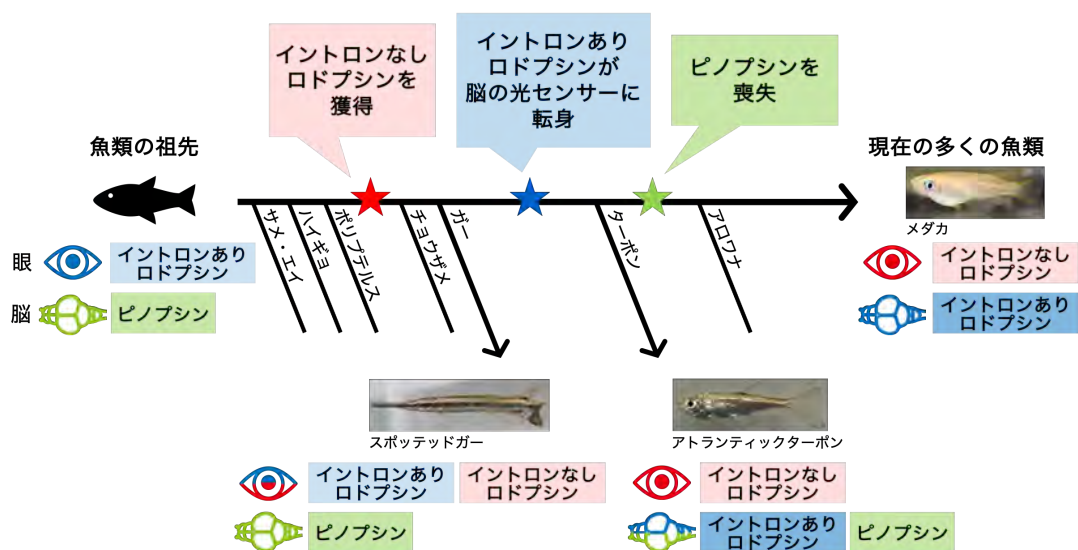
イントロンなしロドプシンを獲得

イントロンありロドプシンが脳の光センサーに転身

ピノプシンを喪失

魚類の祖先

現在の多くの魚類

メダカ

眼 イントロンありロドプシン

脳 ピノプシン

サメ・エイ

ハイギョ

ポリプテルス

チョウザメ

ガー

ターポン

アロワナ

イントロンなしロドプシン

イントロンありロドプシン

スポッテッドガー

イントロンありロドプシン イントロンなしロドプシン

ピノプシン

アトランティックターポン

イントロンなしロドプシン

イントロンありロドプシン ピノプシン